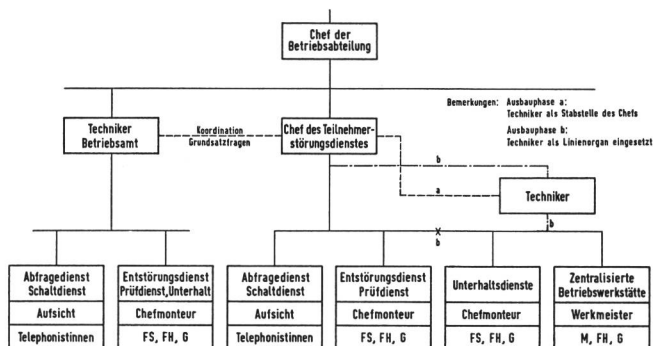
Chef der Betriebsabteilung

Bemerkungen: Ausbauphase a: Techniker als Stabstelle des Chefs

Ausbauphase b: Techniker als Linienorgan eingesetzt

Techniker Betriebsamt

Koordination Grundsatzfragen

Chef des Teilnehmerstörungsdienstes

b

a

Techniker

b

b

Abfragedienst Schaltdienst

Aufsicht

Telephonistinnen

Entstörungsdienst Prüfdienst, Unterhalt

Chefmonteur

FS, FH, G

Abfragedienst Schaltdienst

Aufsicht

Telephonistinnen

Entstörungsdienst Prüfdienst

Chefmonteur

FS, FH, G

Unterhaltsdienste

Chefmonteur

FS, FH, G

Zentralisierte Betriebswerkstätte

Werkmeister

M, FH, G